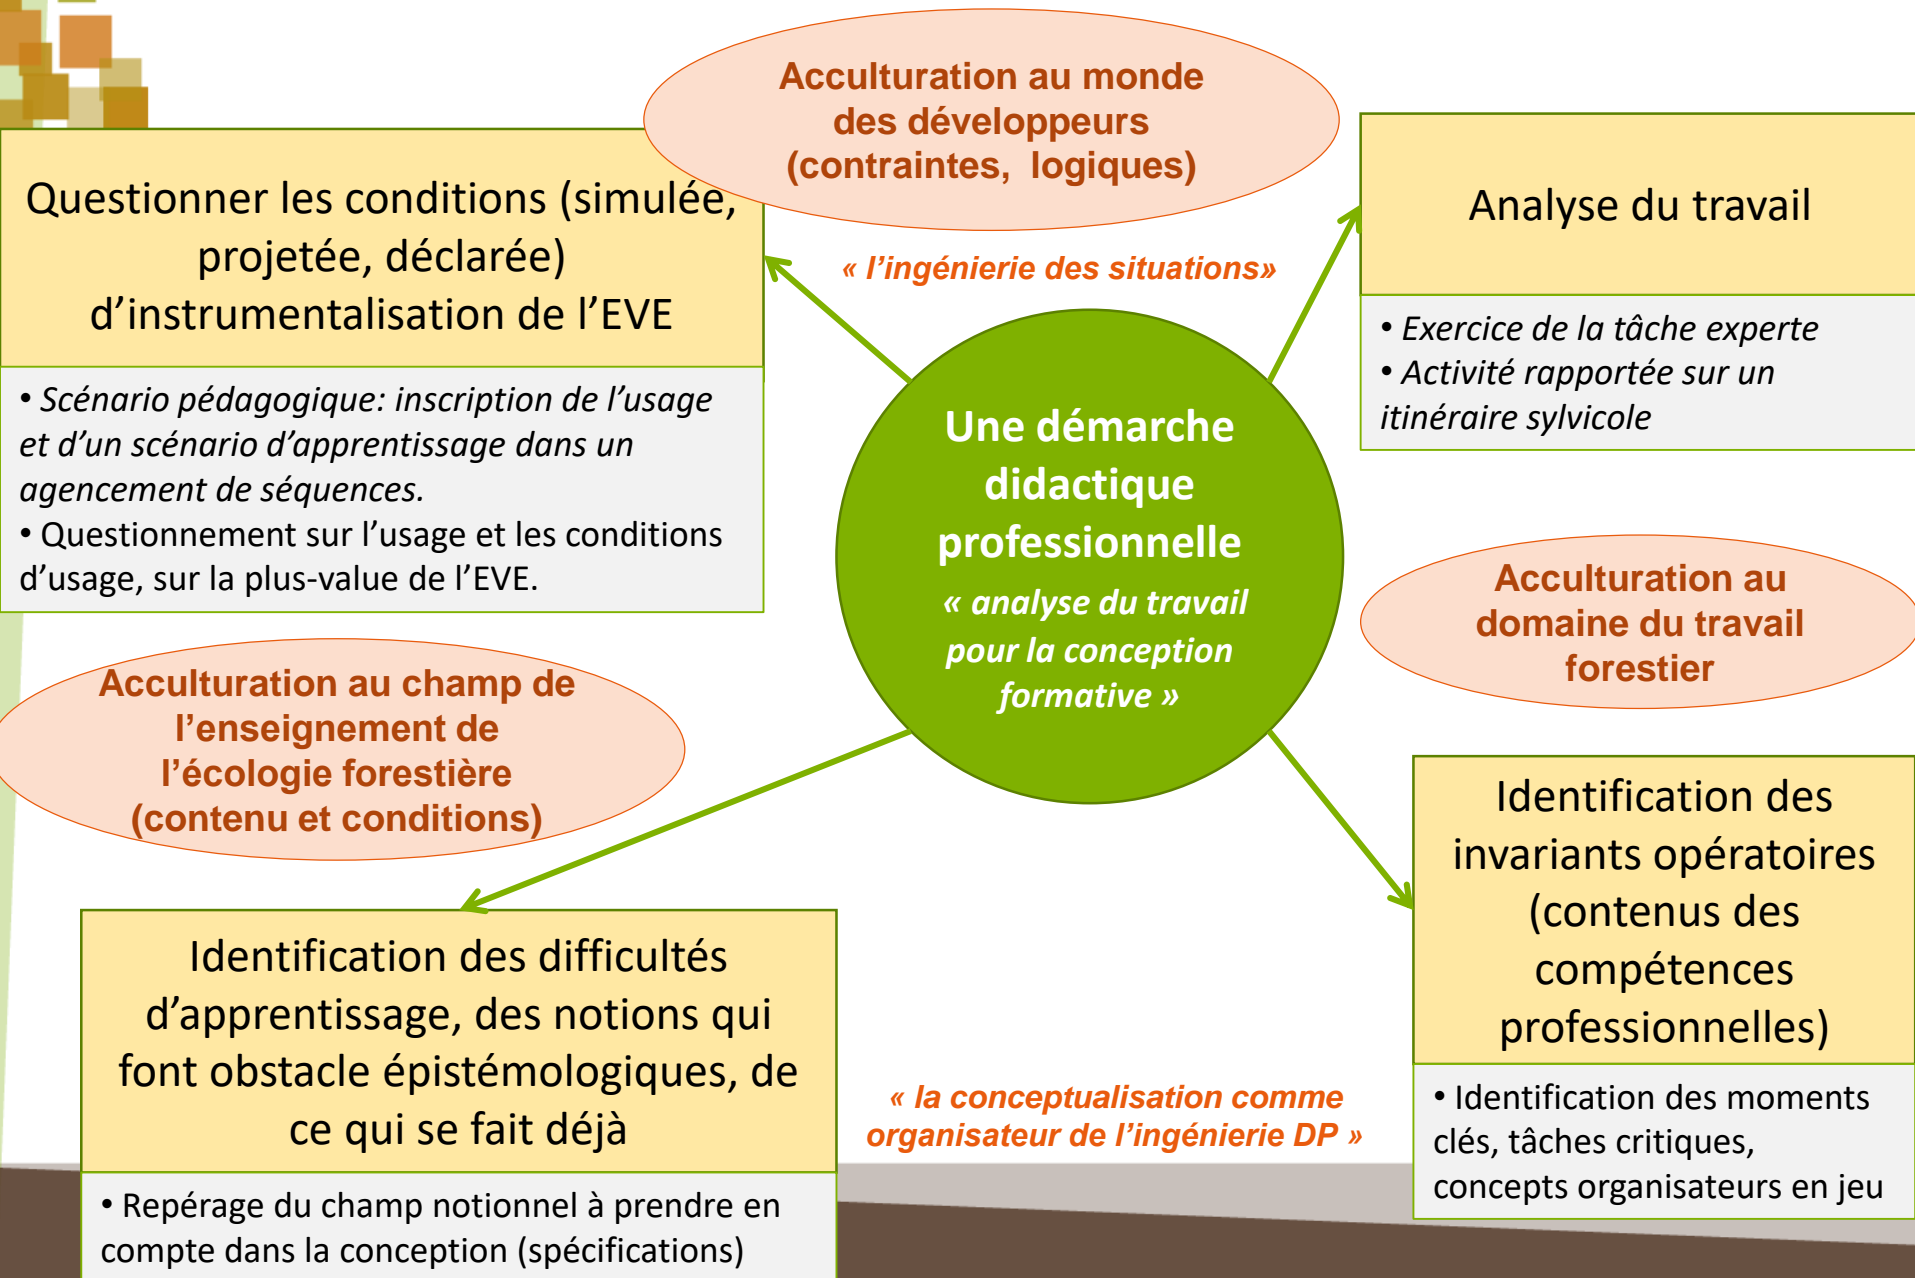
Acculturation au monde des développeurs (contraintes, logiques)

Questionner les conditions (simulée, projetée, déclarée) d'instrumentalisation de l'EVE

• Scénario pédagogique: inscription de l'usage et d'un scénario d'apprentissage dans un agencement de séquences.
• Questionnement sur l'usage et les conditions d'usage, sur la plus-value de l'EVE.

« l'ingénierie des situations»

Analyse du travail

• Exercice de la tâche experte
• Activité rapportée sur un itinéraire sylvicole

Une démarche didactique professionnelle
« analyse du travail pour la conception formative »

Acculturation au domaine du travail forestier

Acculturation au champ de l'enseignement de l'écologie forestière (contenu et conditions)

Identification des invariants opératoires (contenus des compétences professionnelles)

• Identification des moments clés, tâches critiques, concepts organisateurs en jeu

Identification des difficultés d'apprentissage, des notions qui font obstacle épistémologiques, de ce qui se fait déjà

• Repérage du champ notionnel à prendre en compte dans la conception (spécifications)

« la conceptualisation comme organisateur de l'ingénierie DP »